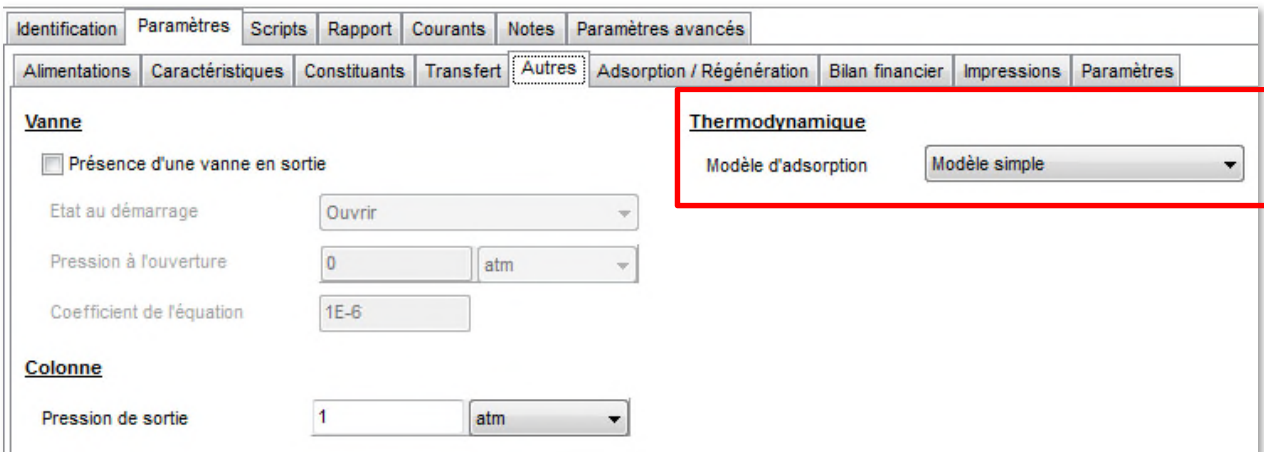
Identification Paramètres Scripts Rapport Courants Notes Paramètres avancés

Alimentations Caractéristiques Constituants Transfert Autres Adsorption / Régénération Bilan financier Impressions Paramètres

Vanne

Présence d'une vanne en sortie

Etat au démarrage Ouvrir

Pression à l'ouverture 0 atm

Coefficient de l'équation 1E-6

Colonne

Pression de sortie 1 atm

Thermodynamique

Modèle d'adsorption Modèle simple